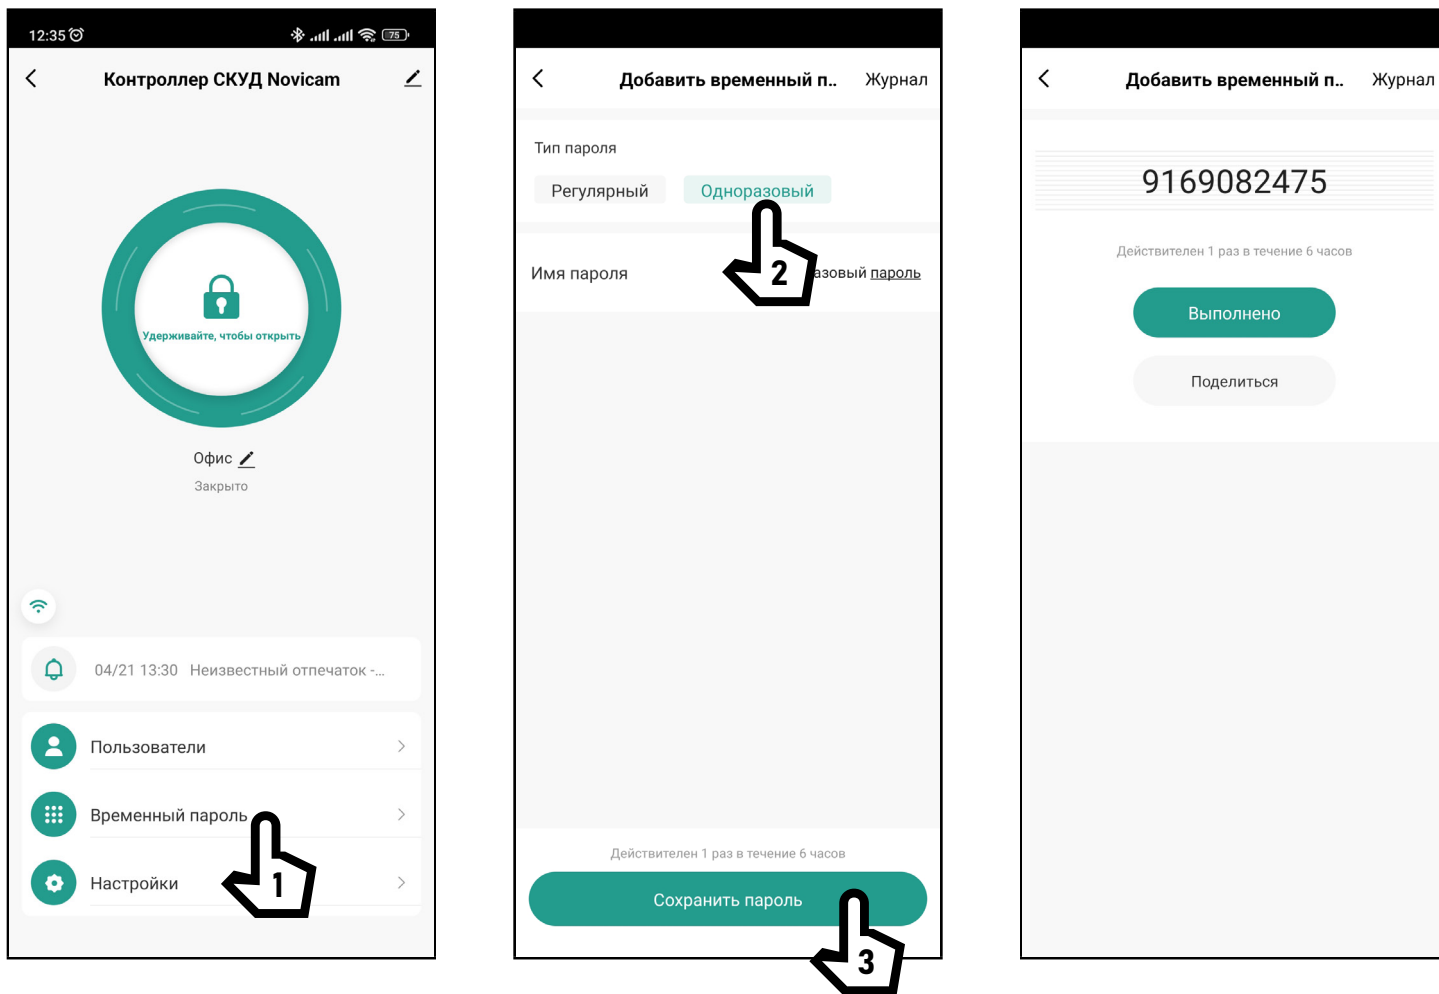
12:35 75

Контроллер СКУД Novicam

Удерживайте, чтобы открыть

Офис

Закрыто

04/21 13:30 Неизвестный отпечаток -...

Пользователи

Временный пароль

Настройки

1

Добавить временный п.. Журнал

Тип пароля

Регулярный Одноразовый

2

Имя пароля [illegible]зовый пароль

Действителен 1 раз в течение 6 часов

Сохранить пароль

3

Добавить временный п.. Журнал

9169082475

Действителен 1 раз в течение 6 часов

Выполнено

Поделиться